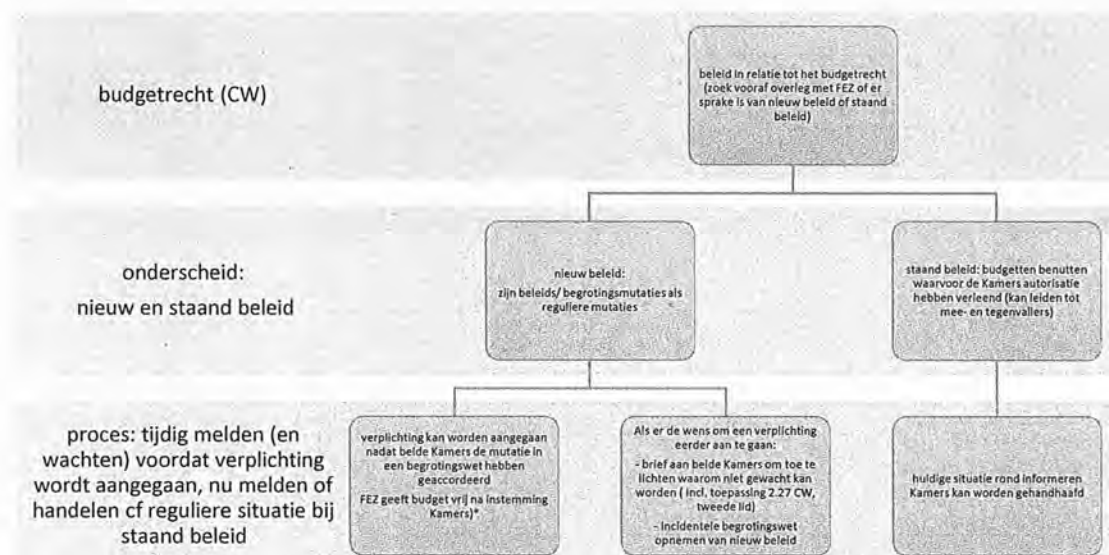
budgetrecht (CW)

beleid in relatie tot het budgetrecht (zoek vooraf overleg met FEZ of er sprake is van nieuw beleid of staand beleid)

onderscheid: nieuw en staand beleid

nieuw beleid: zijn beleids/ begrotingsmutaties als reguliere mutaties

staand beleid: budgetten benutten waarvoor de Kamers autorisatie hebben verleend (kan leiden tot mee- en tegenvallers)

proces: tijdig melden (en wachten) voordat verplichting wordt aangegaan, nu melden of handelen cf reguliere situatie bij staand beleid

verplichting kan worden aangegaan nadat beide Kamers de mutatie in een begrotingswet hebben geaccordeerd
FEZ geeft budget vrij na instemming Kamers)*.

Als er de wens om een verplichting eerder aan te gaan:
- brief aan beide Kamers om toe te lichten waarom niet gewacht kan worden ( incl. toepassing 2.27 CW, tweede lid)
- incidentele begrotingswet opnemen van nieuw beleid

huidige situatie rond informeren Kamers kan worden gehandhaafd